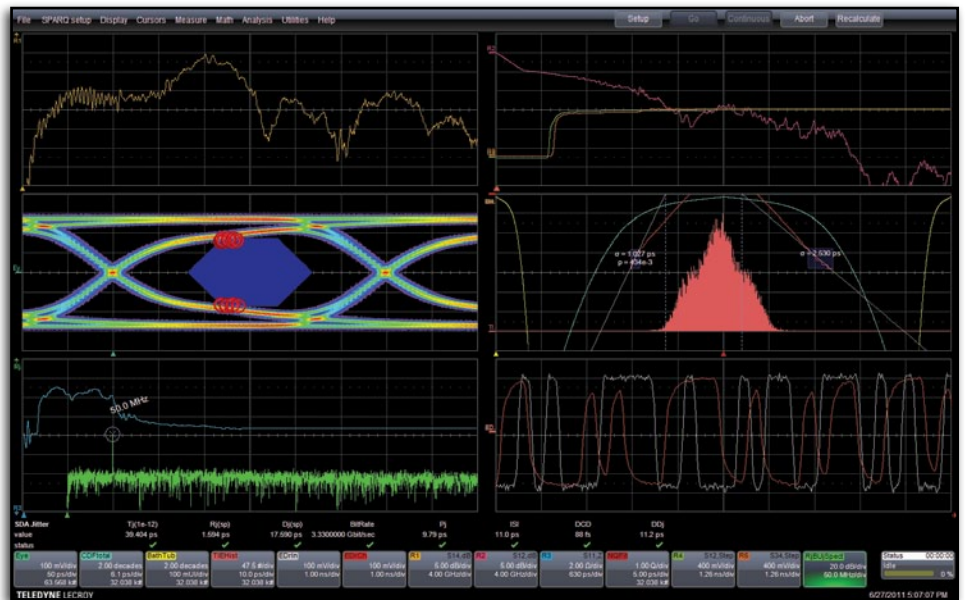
File SPARQ setup Display Cursors Measure Math Analysis Utilities Help

Setup Go Continuous Abort Recalculate

σ = 1.027 ps
p = 404e-3

σ = 2.630 ps

50.0 MHz

SDA Jitter
value
status

| Tj(1e-12) | Rj(sp) | Dj(sp) | BitRate | Pj | ISI | DCD | DDj |
|---|---|---|---|---|---|---|---|
| 39.404 ps | 1.594 ps | 17.590 ps | 3.3300000 Gbit/sec | 9.79 ps | 11.0 ps | 88 fs | 11.2 ps |

| Eye | CDFtotal | BathTcb | TIEHist | IDrm | SDIDR | R1 | R2 | R3 | NGP3 | R4 | R6 | RjBUjSpec |
|---|---|---|---|---|---|---|---|---|---|---|---|---|
| 100 mV/div | 2.00 decades | 2.00 decades | 47.5 #/div | 100 mV/div | 100 mV/div | S14.dB | S12.dB | S11.Z | 1.00 Ω/div | S12.Step | S34.Step | 20.0 dB/div |
| 50 ps/div | 6.1 ps/div | 100 mUI/div | 10.0 ps/div | 1.00 ns/div | 1.00 ns/div | 5.00 dB/div | 5.00 dB/div | 2.00 Ω/div | 5.00 ps/div | 400 mV/div | 400 mV/div | 50.0 MHz/div |
| 63.968 kS | 32.038 kS | 32.038 kS | 32.038 kS | | | 4.00 GHz/div | 4.00 GHz/div | 630 ps/div | 32.038 kS | 1.26 ns/div | 1.26 ns/div | |

Status
Idle
0 %

TELEDYNE LECROY

6/27/2011 5:07:07 PM